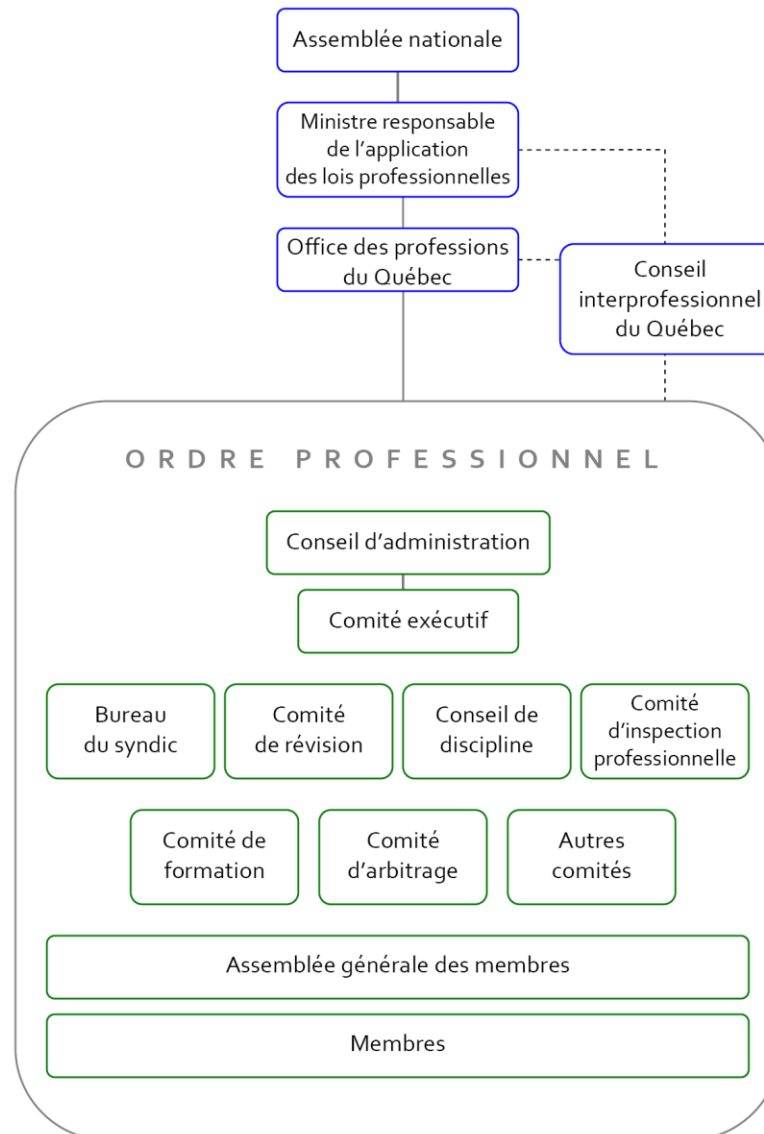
Assemblée nationale

Ministre responsable de l'application des lois professionnelles

Office des professions du Québec

Conseil interprofessionnel du Québec

ORDRE PROFESSIONNEL

Conseil d'administration

Comité exécutif

Bureau du syndic

Comité de révision

Conseil de discipline

Comité d'inspection professionnelle

Comité de formation

Comité d'arbitrage

Autres comités

Assemblée générale des membres

Membres